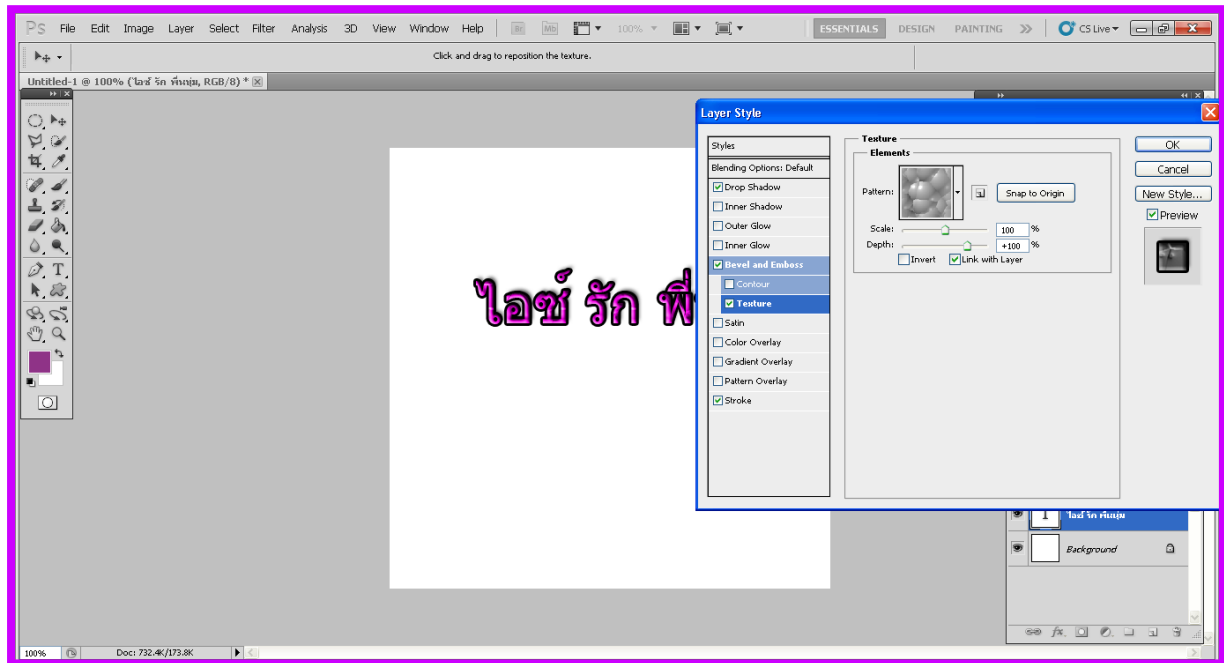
Ps File Edit Image Layer Select Filter Analysis 3D View Window Help Br Mb 100% ESSENTIALS DESIGN PAINTING » CS Live

Click and drag to reposition the texture.

Untitled-1 @ 100% (ไอซ์ รัก พี่หนุ่ม, RGB/8) *

ไอซ์ รัก พี่

Layer Style

Styles
Blending Options: Default
Drop Shadow
Inner Shadow
Outer Glow
Inner Glow
Bevel and Emboss
Contour
Texture
Satin
Color Overlay
Gradient Overlay
Pattern Overlay
Stroke

Texture
Elements
Pattern:
Snap to Origin
Scale: 100 %
Depth: +100 %
Invert
Link with Layer

OK
Cancel
New Style...
Preview

ไอซ์ รัก พี่หนุ่ม
Background

100%
Doc: 732.4K/173.8K